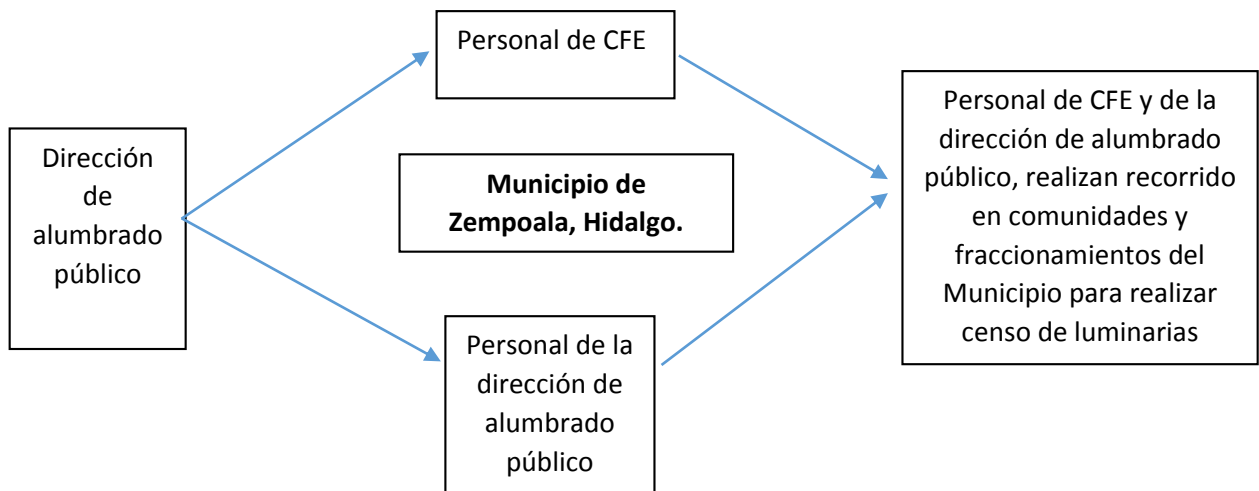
Dirección de alumbrado público

Personal de CFE

Municipio de Zempoala, Hidalgo.

Personal de la dirección de alumbrado público

Personal de CFE y de la dirección de alumbrado público, realizan recorrido en comunidades y fraccionamientos del Municipio para realizar censo de luminarias